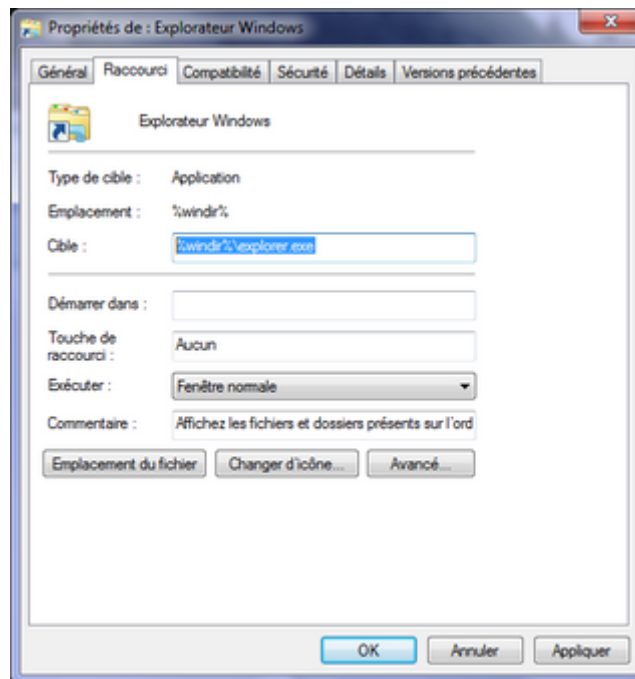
Propriétés de : Explorateur Windows

Général | Raccourci | Compatibilité | Sécurité | Détails | Versions précédentes

Explorateur Windows

Type de cible : Application

Emplacement : %windir%

Cible : %windir%\explorer.exe

Démarrer dans :

Touche de raccourci : Aucun

Exécuter : Fenêtre normale

Commentaire : Affichez les fichiers et dossiers présents sur l'ord

Emplacement du fichier | Changer d'icône... | Avancé...

OK | Annuler | Appliquer